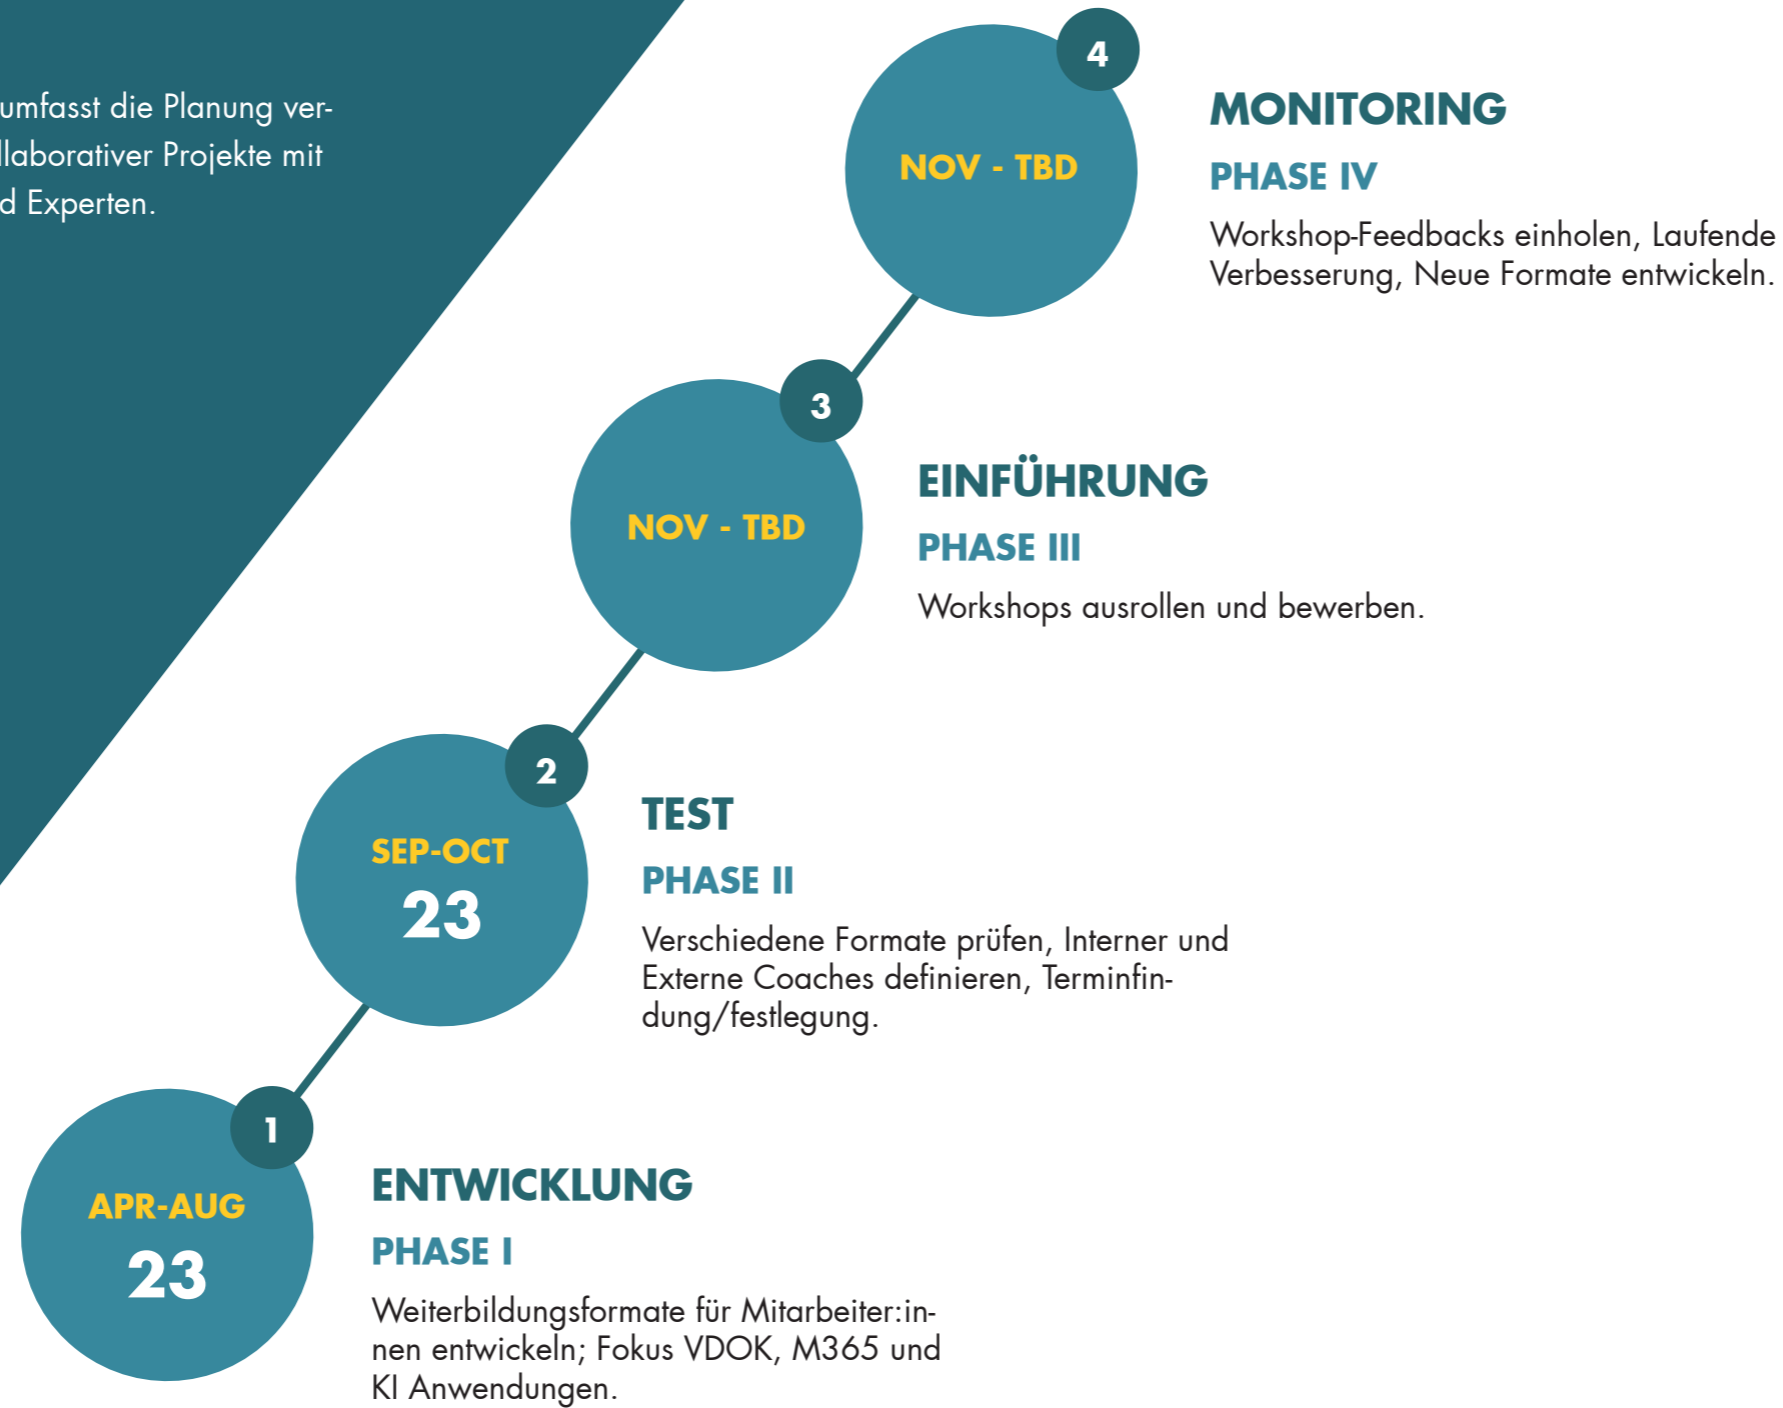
umfasst die Planung ver-
llaborativer Projekte mit
d Experten.

4
NOV - TBD

MONITORING
PHASE IV
Workshop-Feedbacks einholen, Laufende Verbesserung, Neue Formate entwickeln.

3
NOV - TBD

EINFÜHRUNG
PHASE III
Workshops ausrollen und bewerben.

2
SEP-OCT
23

TEST
PHASE II
Verschiedene Formate prüfen, Interner und Externe Coaches definieren, Terminfindung/festlegung.

1
APR-AUG
23

ENTWICKLUNG
PHASE I
Weiterbildungsformate für Mitarbeiter:innen entwickeln; Fokus VDOK, M365 und KI Anwendungen.